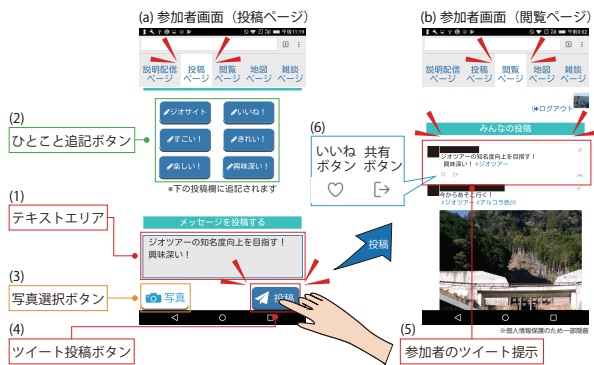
(a) 参加者画面（投稿ページ）

説明配信ページ 投稿ページ 閲覧ページ 地図ページ 雑談ページ

(2)
ひとこと追記ボタン

ジオサイト
いいね！
すごい！
きれい！
楽しい！
興味深い！

＊下の投稿欄に追記されます

(1)
テキストエリア

メッセージを投稿する

ジオツアーの知名度向上を目指す！
興味深い！

(3)
写真選択ボタン

写真

投稿

(4)
ツイート投稿ボタン

投稿

(b) 参加者画面（閲覧ページ）

説明配信ページ 投稿ページ 閲覧ページ 地図ページ 雑談ページ

ログアウト

みんなの投稿

(6)
いいねボタン
共有ボタン

ジオツアーの知名度向上を目指す！
興味深い！ #ジオツアー

今からあそこ行く！
#ジオツアー #アルコラ色川

(5)
参加者のツイート提示

※個人情報保護のため一部隠蔽